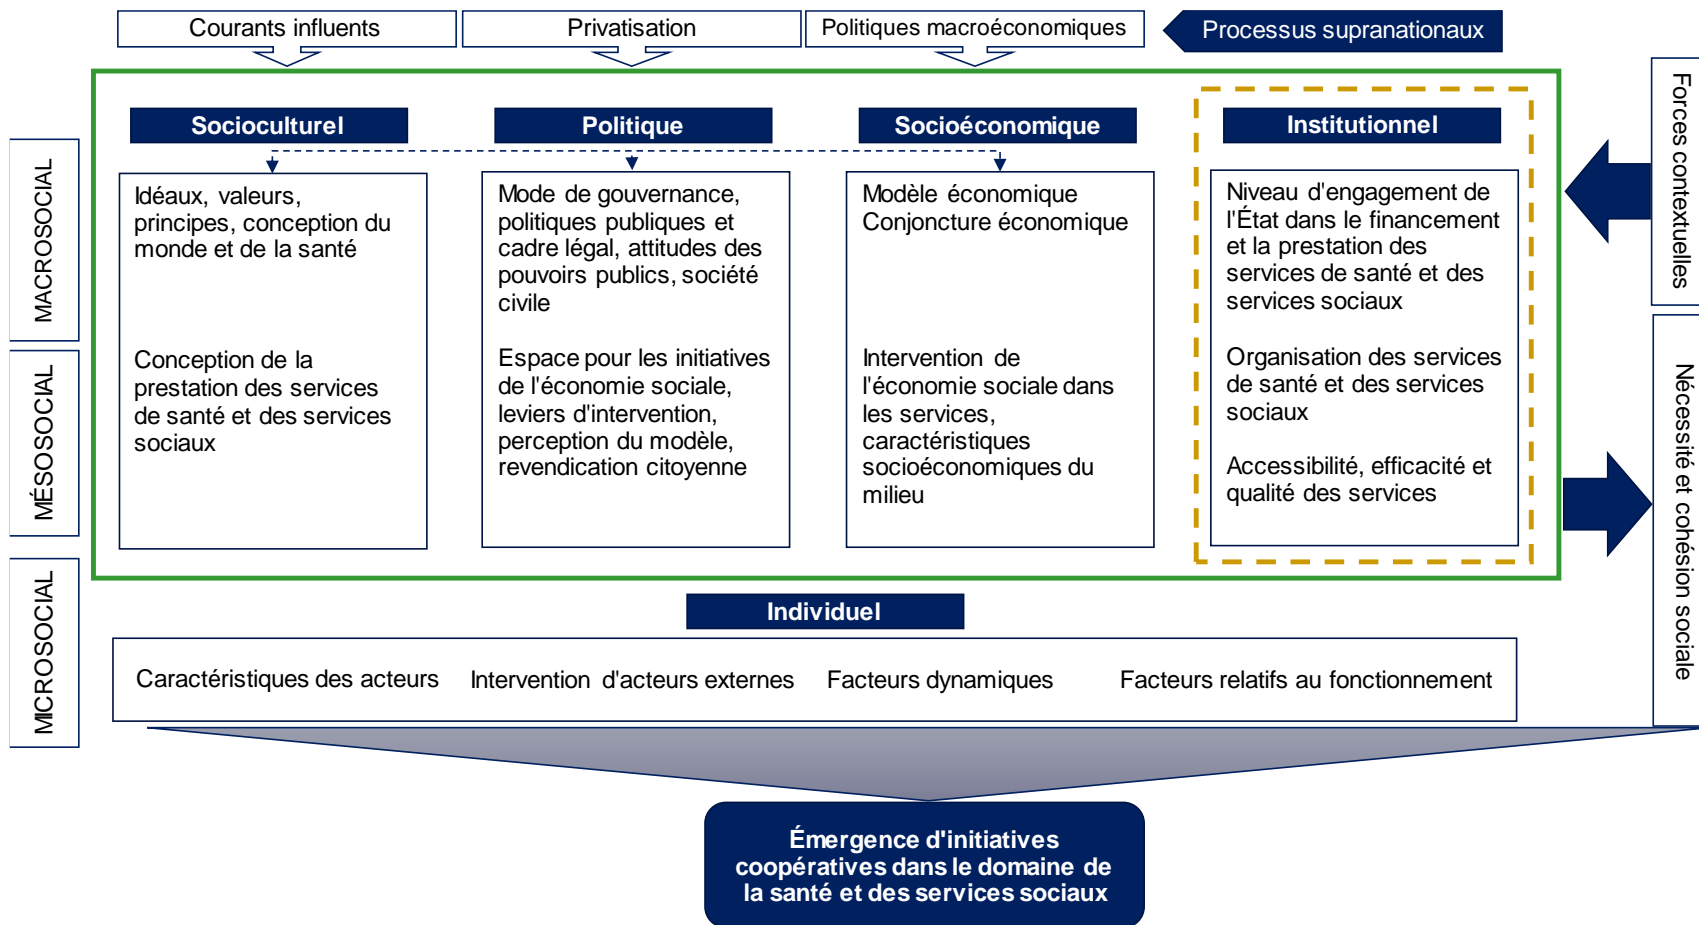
Courants influents

Privatisation

Politiques macroéconomiques

Processus supranationaux

MACROSOCIAL

MÉSOSOCIAL

MICROSOCIAL

Socioculturel

Idéaux, valeurs, principes, conception du monde et de la santé

Conception de la prestation des services de santé et des services sociaux

Politique

Mode de gouvernance, politiques publiques et cadre légal, attitudes des pouvoirs publics, société civile

Espace pour les initiatives de l'économie sociale, leviers d'intervention, perception du modèle, revendication citoyenne

Socioéconomique

Modèle économique
Conjoncture économique

Intervention de l'économie sociale dans les services, caractéristiques socioéconomiques du milieu

Institutionnel

Niveau d'engagement de l'État dans le financement et la prestation des services de santé et des services sociaux

Organisation des services de santé et des services sociaux

Accessibilité, efficacité et qualité des services

Forces contextuelles

Nécessité et cohésion sociale

Individuel

Caractéristiques des acteurs

Intervention d'acteurs externes

Facteurs dynamiques

Facteurs relatifs au fonctionnement

Émergence d'initiatives coopératives dans le domaine de la santé et des services sociaux